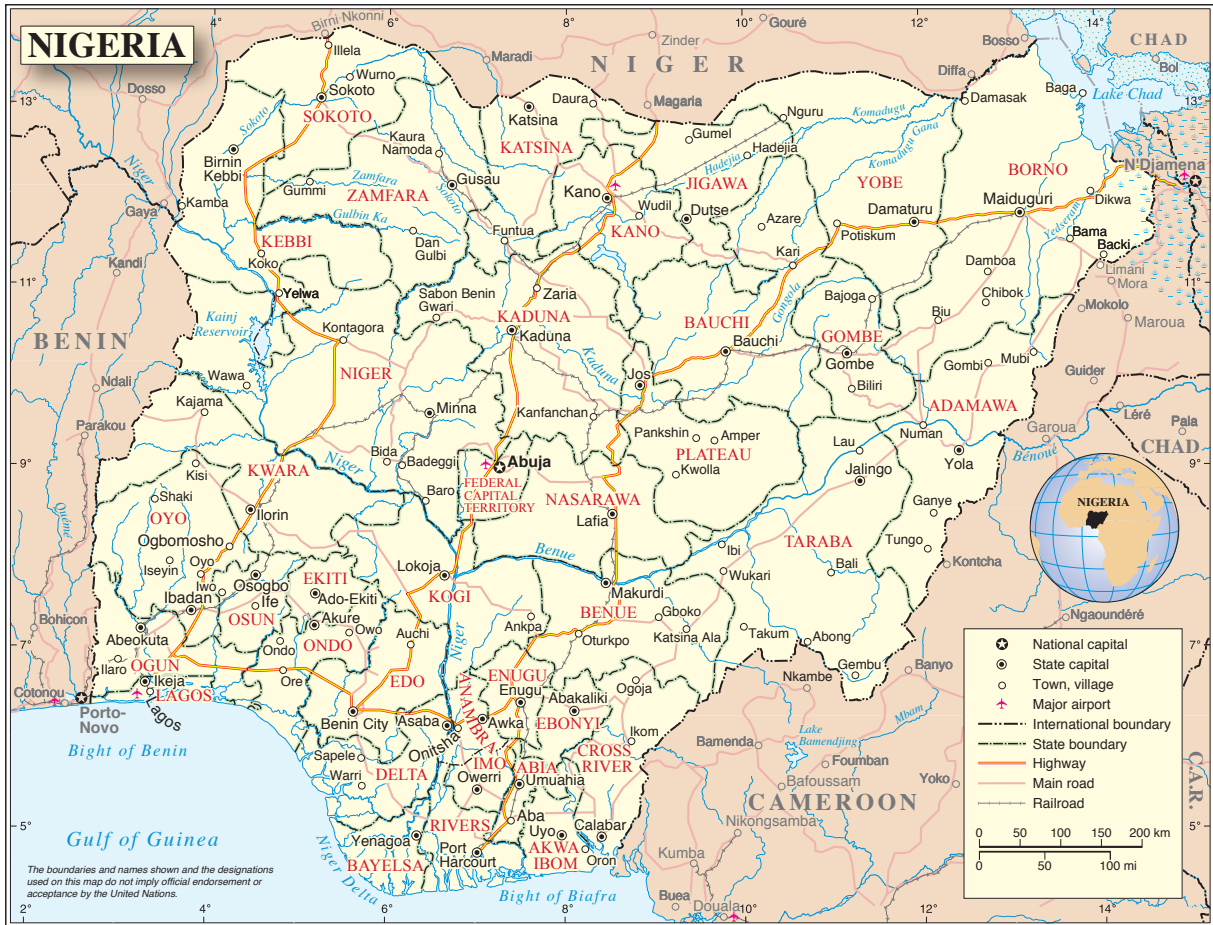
NIGERIA

4° 6° 8° 10° 12° 14°

Birni Nkonni
Illela
Wurno
Sokoto
SOKOTO
Maradi
Zinder
Gouré
Bosso
CHAD
Bol
N I G E R
Daura
Magaria
Diffa
Dosso
13°
Katsina
Nguru
Damasak
Baga
Lake Chad
13°
KATSINA
Gumel
Hadejia
Kaura Namoda
Birnin Kebbi
Gummi
ZAMFARA
Gusau
Kano
JIGAWA
YOBE
BORNO
N'Djamena
Gaya
Kamba
Wudil
Dutse
Damaturu
Maiduguri
Dikwa
KEBBI
Funtua
KANO
Azare
Potiskum
Bama
Banki
Kandi
Dan Gulbi
Kari
Damboa
Koko
Yelwa
Zaria
Bajoga
Chibok
Limani
Mora
11°
Sabon Benin Gwari
KADUNA
Kaduna
BAUCHI
Biu
Mokolo
Maroua
BENIN
Kainji Reservoir
Kontagora
GOMBE
Bauchi
Gombe
Mubi
Gombi
NIGER
Jos
Biliri
Guider
Ndali
Wawa
Kajama
Minna
Kanfanchan
ADAMAWA
Parakou
Pankshin
Amper
Lau
Numan
Léré
Pala
Bida
Badeggi
Abuja
PLATEAU
Kwolla
Garoua
CHAD
9°
Kisi
KWARA
FEDERAL CAPITAL TERRITORY
Jalingo
Yola
9°
Shaki
Baro
NASARAWA
Ganye
OYO
Ilorin
Lafia
NIGERIA
Ogbomosho
Oyo
Iwo
Ibi
TARABA
Tungo
Iseyin
Osogbo
EKITI
Lokoja
Wukari
Bali
Kontcha
Ibadan
Ife
Ado-Ekiti
KOGI
Makurdi
Bohicon
OSUN
Akure
Owo
BENUE
Gboko
Ngaoundéré
Abeokuta
ONDO
Auchi
Ankpa
Katsina Ala
Takum
Abong
Ilaro
Ondo
Otukpo
OGUN
ENUGU
Ogoja
Gembu
Banyo
7°
Cotonou
Ikeja
LAGOS
Ore
EDO
Enugu
Abakaliki
Nkambe
Porto-Novo
Lagos
Benin City
Asaba
Awka
EBONYI
Ikom
Bight of Benin
Onitsha
ANAMBRA
CROSS RIVER
Bamenda
Lake Bamendjing
Foumban
Sapele
IMO
Owerri
ABIA
Umuahia
Bafoussam
Yoko
Warri
DELTA
CAMEROON
Gulf of Guinea
Aba
Uyo
Calabar
Nkongsamba
RIVERS
5°
Yenagoa
Port Harcourt
AKWA IBOM
Oron
Kumba
BAYELSA
Niger Delta
Bight of Biafra
Buea
Douala
C.A.R.
5°
Niger
Benue
Sokoto
Zamfara
Gulbin Ka
Kaduna
Komadugu
Komadugu Gana
Hadejia
Gongola
Yedseram
Bénoué
Mbam
Ouémé

National capital
State capital
Town, village
Major airport
International boundary
State boundary
Highway
Main road
Railroad

0 50 100 150 200 km
0 50 100 mi

The boundaries and names shown and the designations used on this map do not imply official endorsement or acceptance by the United Nations.

2° 4° 6° 8° 10° 12° 14°